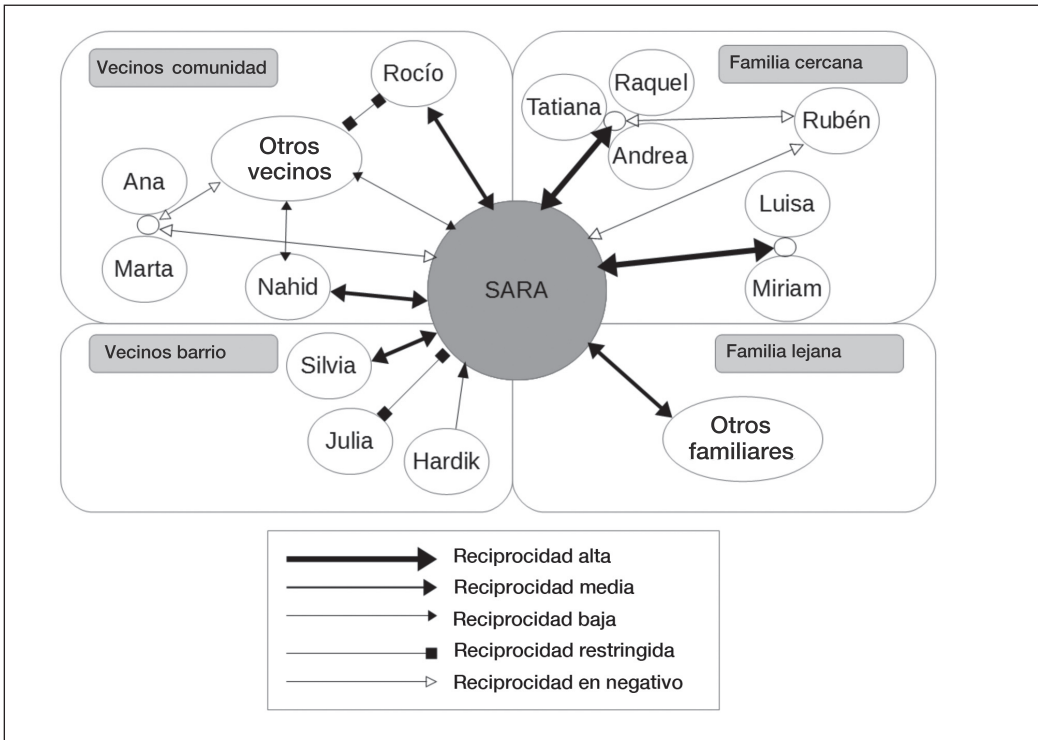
Vecinos comunidad

Rocío

Otros vecinos

Ana

Marta

Nahid

Familia cercana

Tatiana

Raquel

Andrea

Rubén

Luisa

Miriam

SARA

Vecinos barrio

Silvia

Julia

Hardik

Familia lejana

Otros familiares

Reciprocidad alta
Reciprocidad media
Reciprocidad baja
Reciprocidad restringida
Reciprocidad en negativo